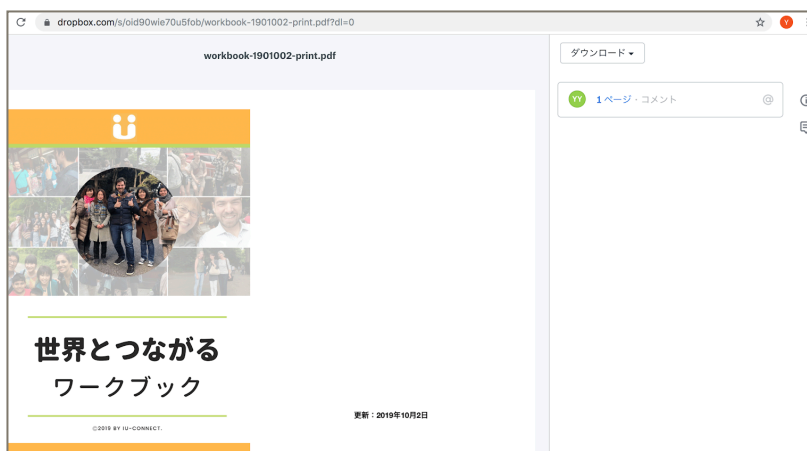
dropbox.com/s/oid90wie70u5fob/workbook-1901002-print.pdf?dl=0

workbook-1901002-print.pdf

ダウンロード ▾

YY 1 ページ · コメント

世界とつながる
ワークブック

©2019 BY IU-CONNECT.

更新：2019年10月2日